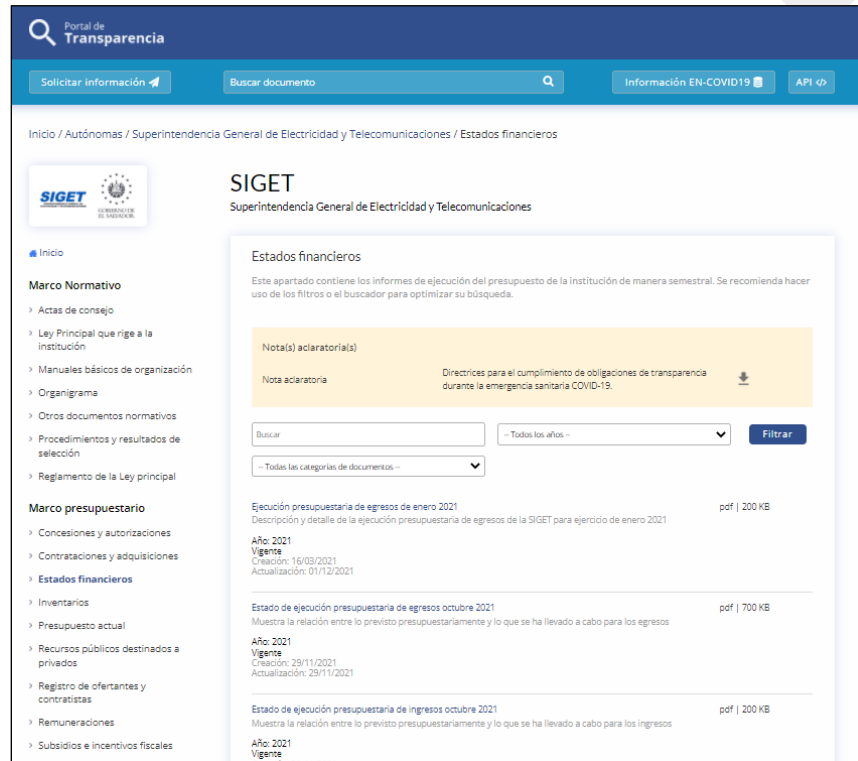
Portal de
Transparencia

Solicitar información

Buscar documento

Información EN-COVID19

API </>

Inicio / Autónomas / Superintendencia General de Electricidad y Telecomunicaciones / Estados financieros

SIGET

GOBIERNO DE EL SALVADOR

SIGET
Superintendencia General de Electricidad y Telecomunicaciones

Inicio

Marco Normativo

› Actas de consejo
› Ley Principal que rige a la institución
› Manuales básicos de organización
› Organigrama
› Otros documentos normativos
› Procedimientos y resultados de selección
› Reglamento de la Ley principal

Marco presupuestario

› Concesiones y autorizaciones
› Contrataciones y adquisiciones
› Estados financieros
› Inventarios
› Presupuesto actual
› Recursos públicos destinados a privados
› Registro de ofertantes y contratistas
› Remuneraciones
› Subsidios e incentivos fiscales

Estados financieros

Este apartado contiene los informes de ejecución del presupuesto de la institución de manera semestral. Se recomienda hacer uso de los filtros o el buscador para optimizar su búsqueda.

Nota(s) aclaratoria(s)

Nota aclaratoria

Directrices para el cumplimiento de obligaciones de transparencia durante la emergencia sanitaria COVID-19.

Buscar

-- Todos los años --

Filtrar

-- Todas las categorías de documentos --

Ejecución presupuestaria de egresos de enero 2021
Descripción y detalle de la ejecución presupuestaria de egresos de la SIGET para ejercicio de enero 2021
pdf | 200 KB
Año: 2021
Vigente
Creación: 16/03/2021
Actualización: 01/12/2021

Estado de ejecución presupuestaria de egresos octubre 2021
Muestra la relación entre lo previsto presupuestariamente y lo que se ha llevado a cabo para los egresos
pdf | 700 KB
Año: 2021
Vigente
Creación: 29/11/2021
Actualización: 29/11/2021

Estado de ejecución presupuestaria de ingresos octubre 2021
Muestra la relación entre lo previsto presupuestariamente y lo que se ha llevado a cabo para los ingresos
pdf | 200 KB
Año: 2021
Vigente